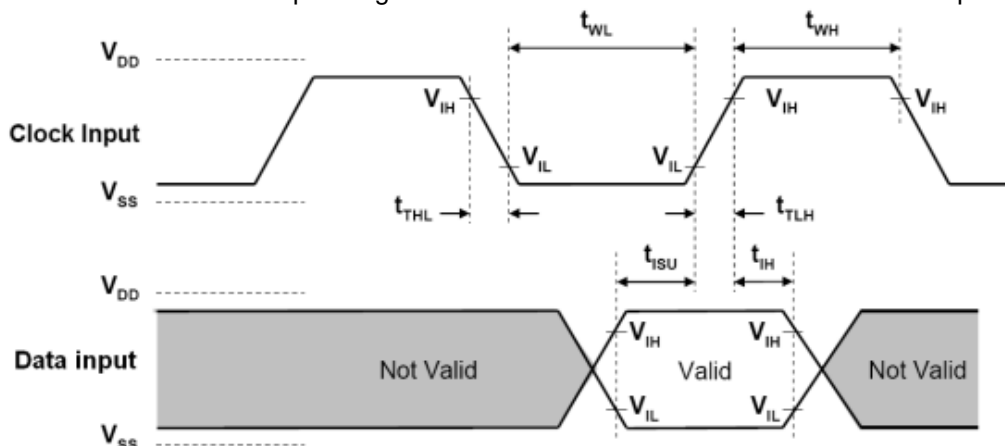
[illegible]

$V_{DD}$

$t_{WL}$

$t_{WH}$

$V_{IH}$

$V_{IH}$

$V_{IH}$

Clock Input

$V_{IL}$

$V_{IL}$

$V_{SS}$

$t_{THL}$

$t_{TLH}$

$t_{ISU}$

$t_{IH}$

$V_{DD}$

$V_{IH}$

$V_{IH}$

Data input

Not Valid

Valid

Not Valid

$V_{IL}$

$V_{IL}$

$V_{SS}$